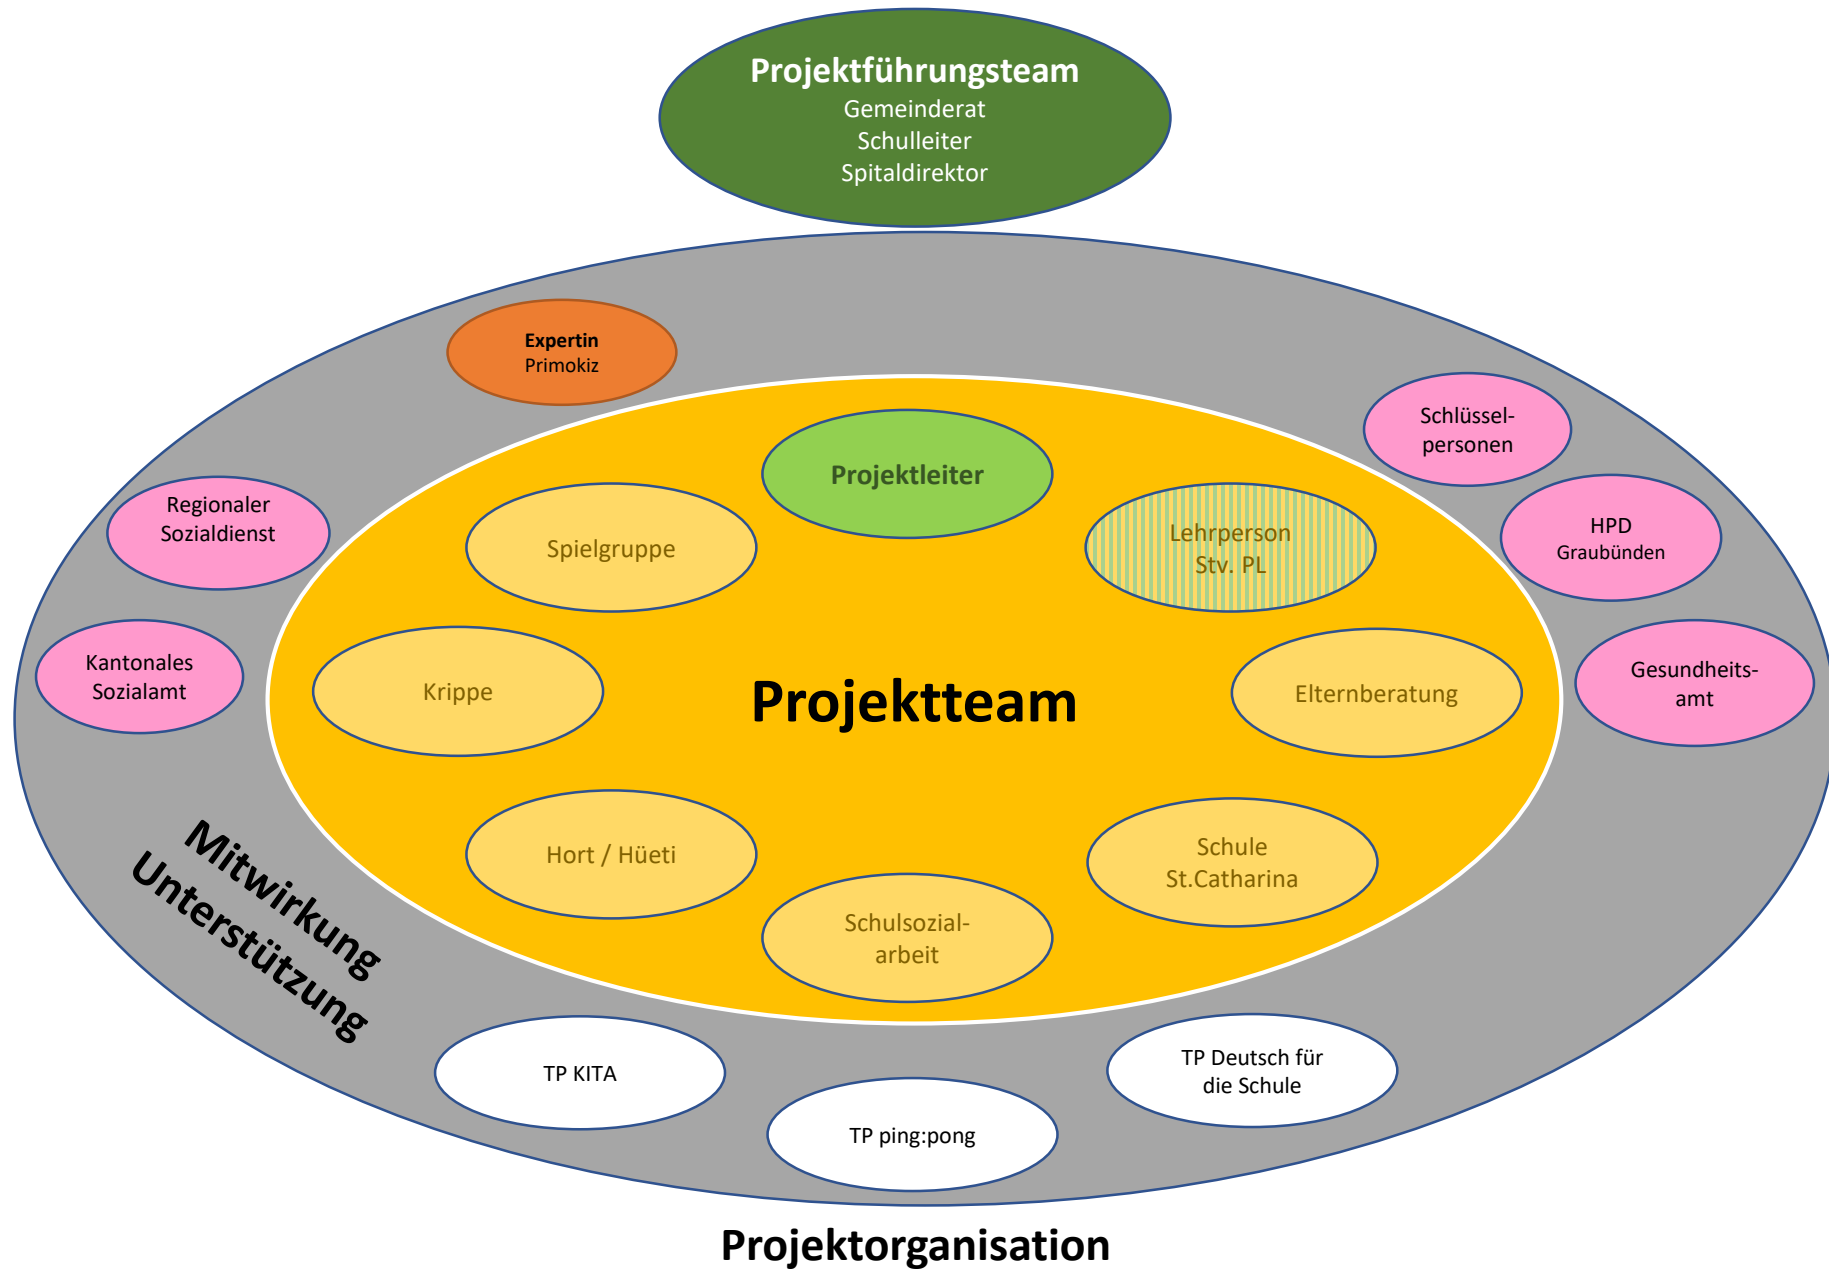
Projektführungsteam
Gemeinderat
Schulleiter
Spitaldirektor

Expertin
Primokiz

Schlüsselpersonen

Projektleiter

Regionaler Sozialdienst

Spielgruppe

Lehrperson
Stv. PL

HPD
Graubünden

Kantonales Sozialamt

Krippe

Projektteam

Elternberatung

Gesundheitsamt

Mitwirkung
Unterstützung

Hort / Hüeti

Schule
St.Catharina

Schulsozialarbeit

TP KITA

TP Deutsch für die Schule

TP ping:pong

Projektorganisation